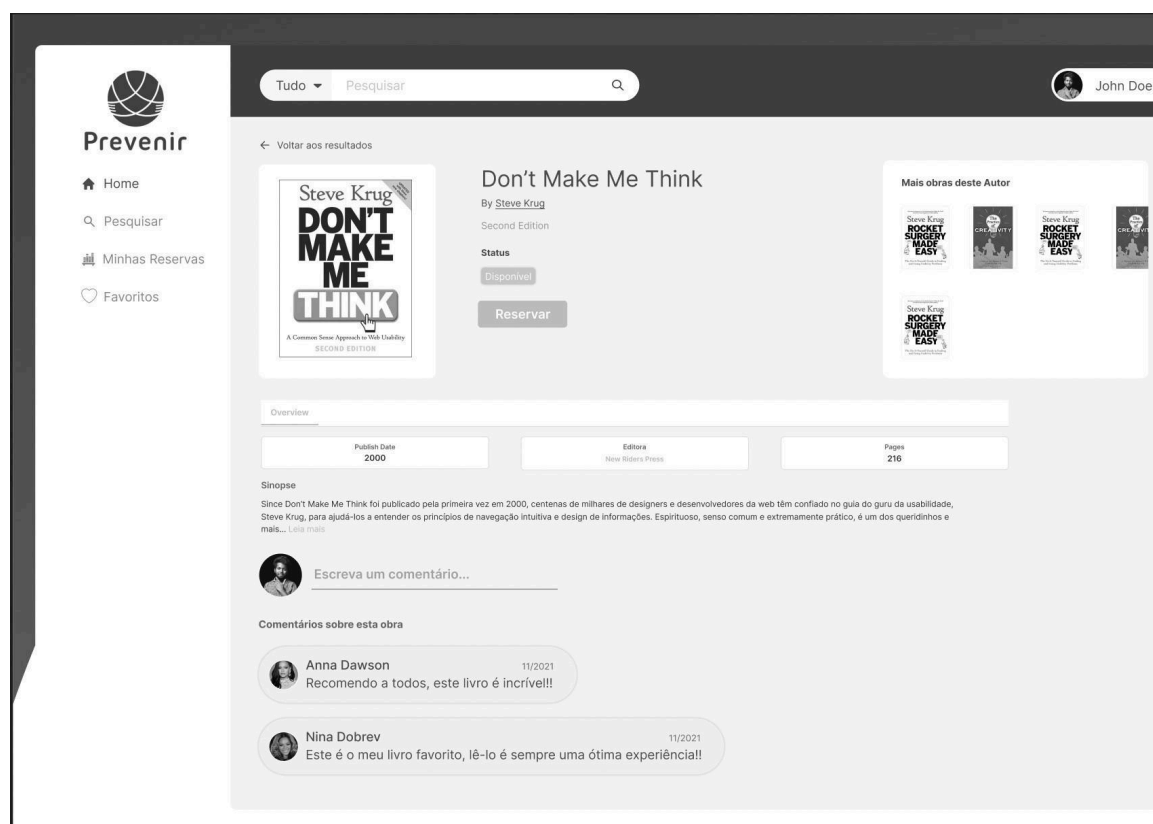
Prevenir

Home
Pesquisar
Minhas Reservas
Favoritos

Tudo ▾ Pesquisar

John Doe

← Voltar aos resultados

Steve Krug
DON'T MAKE ME THINK
A Common Sense Approach to Web Usability
SECOND EDITION

Don't Make Me Think
By Steve Krug
Second Edition
Status
Disponível
Reservar

Mais obras deste Autor
Steve Krug ROCKET SURGERY MADE EASY
CREATIVITY
Steve Krug ROCKET SURGERY MADE EASY
CREATIVITY
Steve Krug ROCKET SURGERY MADE EASY

Overview

| Publish Date | Editora | Pages |
|---|---|---|
| 2000 | New Riders Press | 216 |

Sinopse
Since Don't Make Me Think foi publicado pela primeira vez em 2000, centenas de milhares de designers e desenvolvedores da web têm confiado no guia do guru da usabilidade, Steve Krug, para ajudá-los a entender os princípios de navegação intuitiva e design de informações. Espirituoso, senso comum e extremamente prático, é um dos queridinhos e mais... Leia mais

Escreva um comentário...

Comentários sobre esta obra

Anna Dawson 11/2021
Recomendo a todos, este livro é incrível!!

Nina Dobrev 11/2021
Este é o meu livro favorito, lê-lo é sempre uma ótima experiência!!